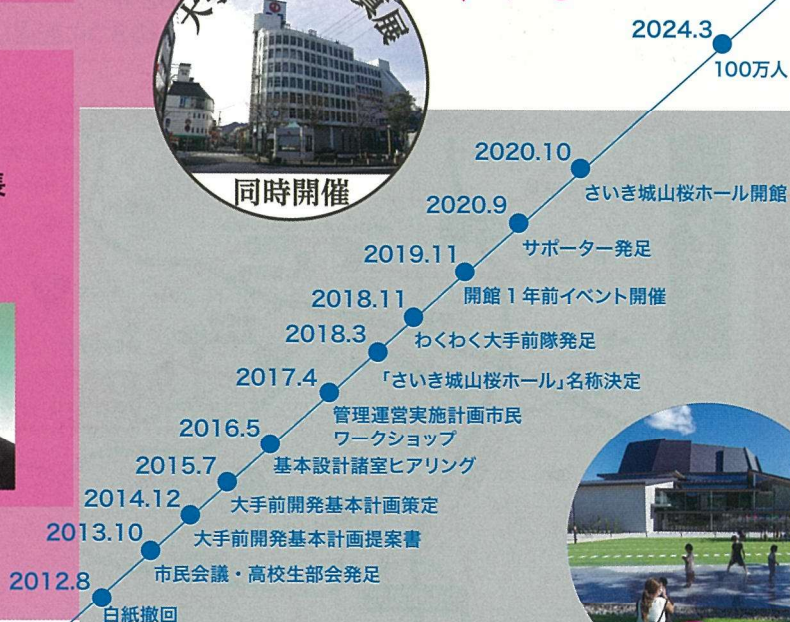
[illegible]展

同時開催

2024.3
100万人

2020.10
さいき城山桜ホール開館

2020.9
サポーター発足

2019.11
開館１年前イベント開催

2018.11
わくわく大手前隊発足

2018.3
「さいき城山桜ホール」名称決定

2017.4
管理運営実施計画市民ワークショップ

2016.5
基本設計諸室ヒアリング

2015.7
大手前開発基本計画策定

2014.12
大手前開発基本計画提案書

2013.10
市民会議・高校生部会発足

2012.8
白紙撤回